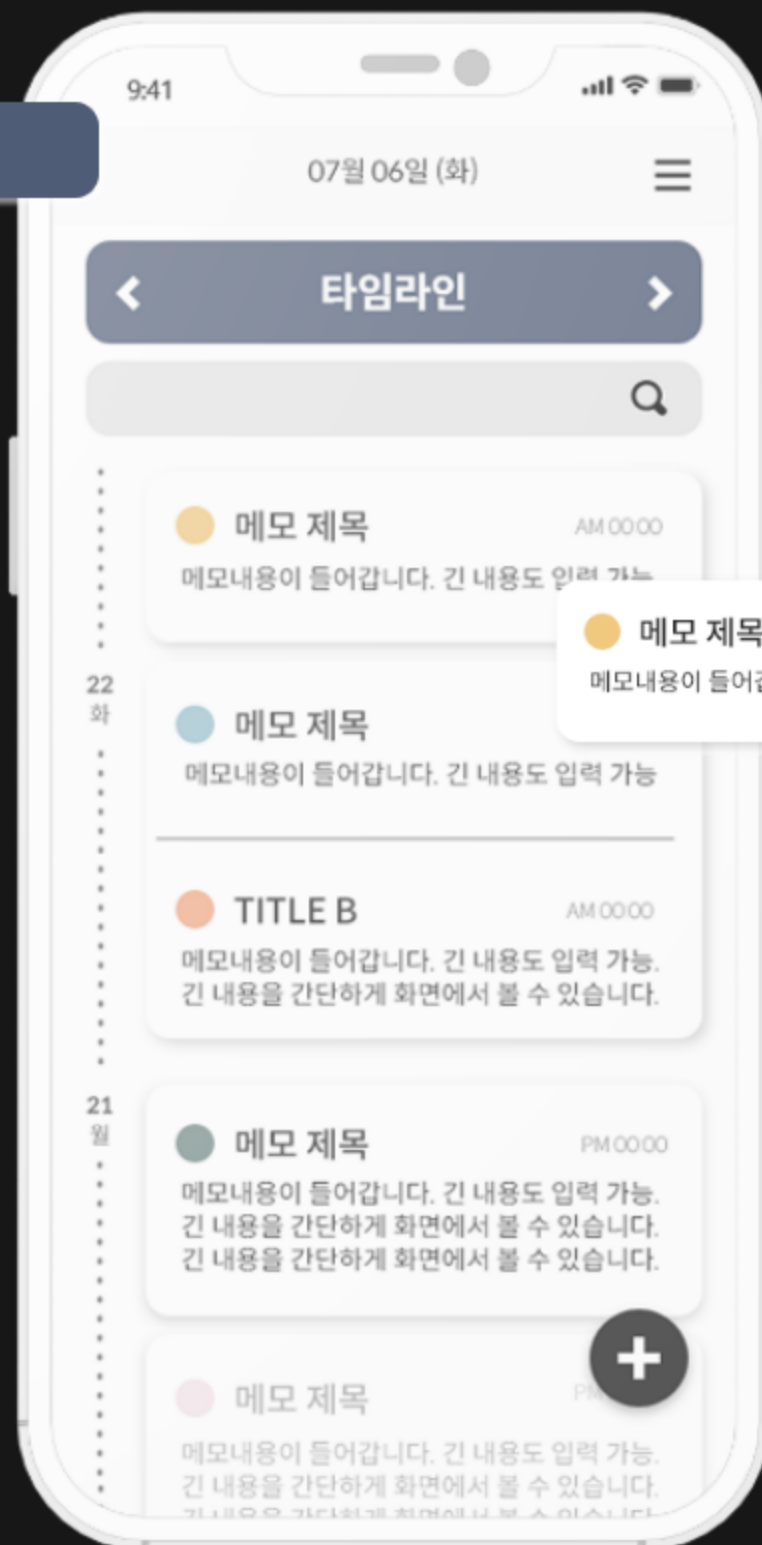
9:41

07월 06일 (화)

타임라인

메모 제목
AM 00:00
메모내용이 들어갑니다. 긴 내용도 입력 가능

메모 제목
메모내용이 들어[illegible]

22
화

메모 제목
메모내용이 들어갑니다. 긴 내용도 입력 가능

TITLE B
AM 00:00
메모내용이 들어갑니다. 긴 내용도 입력 가능. 긴 내용을 간단하게 화면에서 볼 수 있습니다.

21
월

메모 제목
PM 00:00
메모내용이 들어갑니다. 긴 내용도 입력 가능. 긴 내용을 간단하게 화면에서 볼 수 있습니다. 긴 내용을 간단하게 화면에서 볼 수 있습니다.

메모 제목
PM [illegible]
메모내용이 들어갑니다. 긴 내용도 입력 가능. 긴 내용을 간단하게 화면에서 볼 수 있습니다. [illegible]